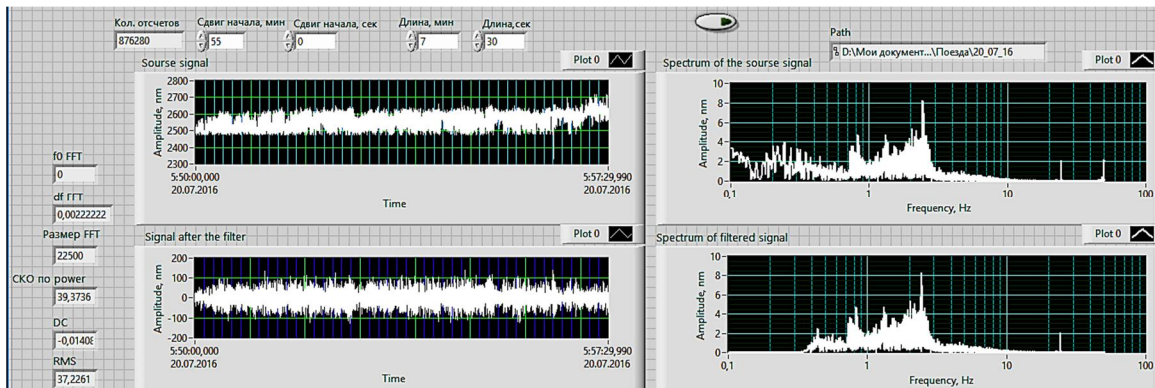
Кол. отсчетов
876280
Сдвиг начала, мин
55
Сдвиг начала, сек
0
Длина, мин
7
Длина,сек
30

Path
D:\Мои документ...\Поезда\20_07_16

Sourse signal
Plot 0
2800
2700
2600
2500
2400
2300
Amplitude, nm
5:50:00,000
20.07.2016
5:57:29,990
20.07.2016
Time

Spectrum of the sourse signal
Plot 0
10
8
6
4
2
0
Amplitude, nm
0,1
1
10
100
Frequency, Hz

f0 FFT
0
df FFT
0,00222222
Размер FFT
22500
СКО по power
39,3736
DC
-0,01408
RMS
37,2261

Signal after the filter
Plot 0
200
100
0
-100
-200
Amplitude, nm
5:50:00,000
20.07.2016
5:57:29,990
20.07.2016
Time

Spectrum of filtered signal
Plot 0
10
8
6
4
2
0
Amplitude, nm
0,1
1
10
100
Frequency, Hz